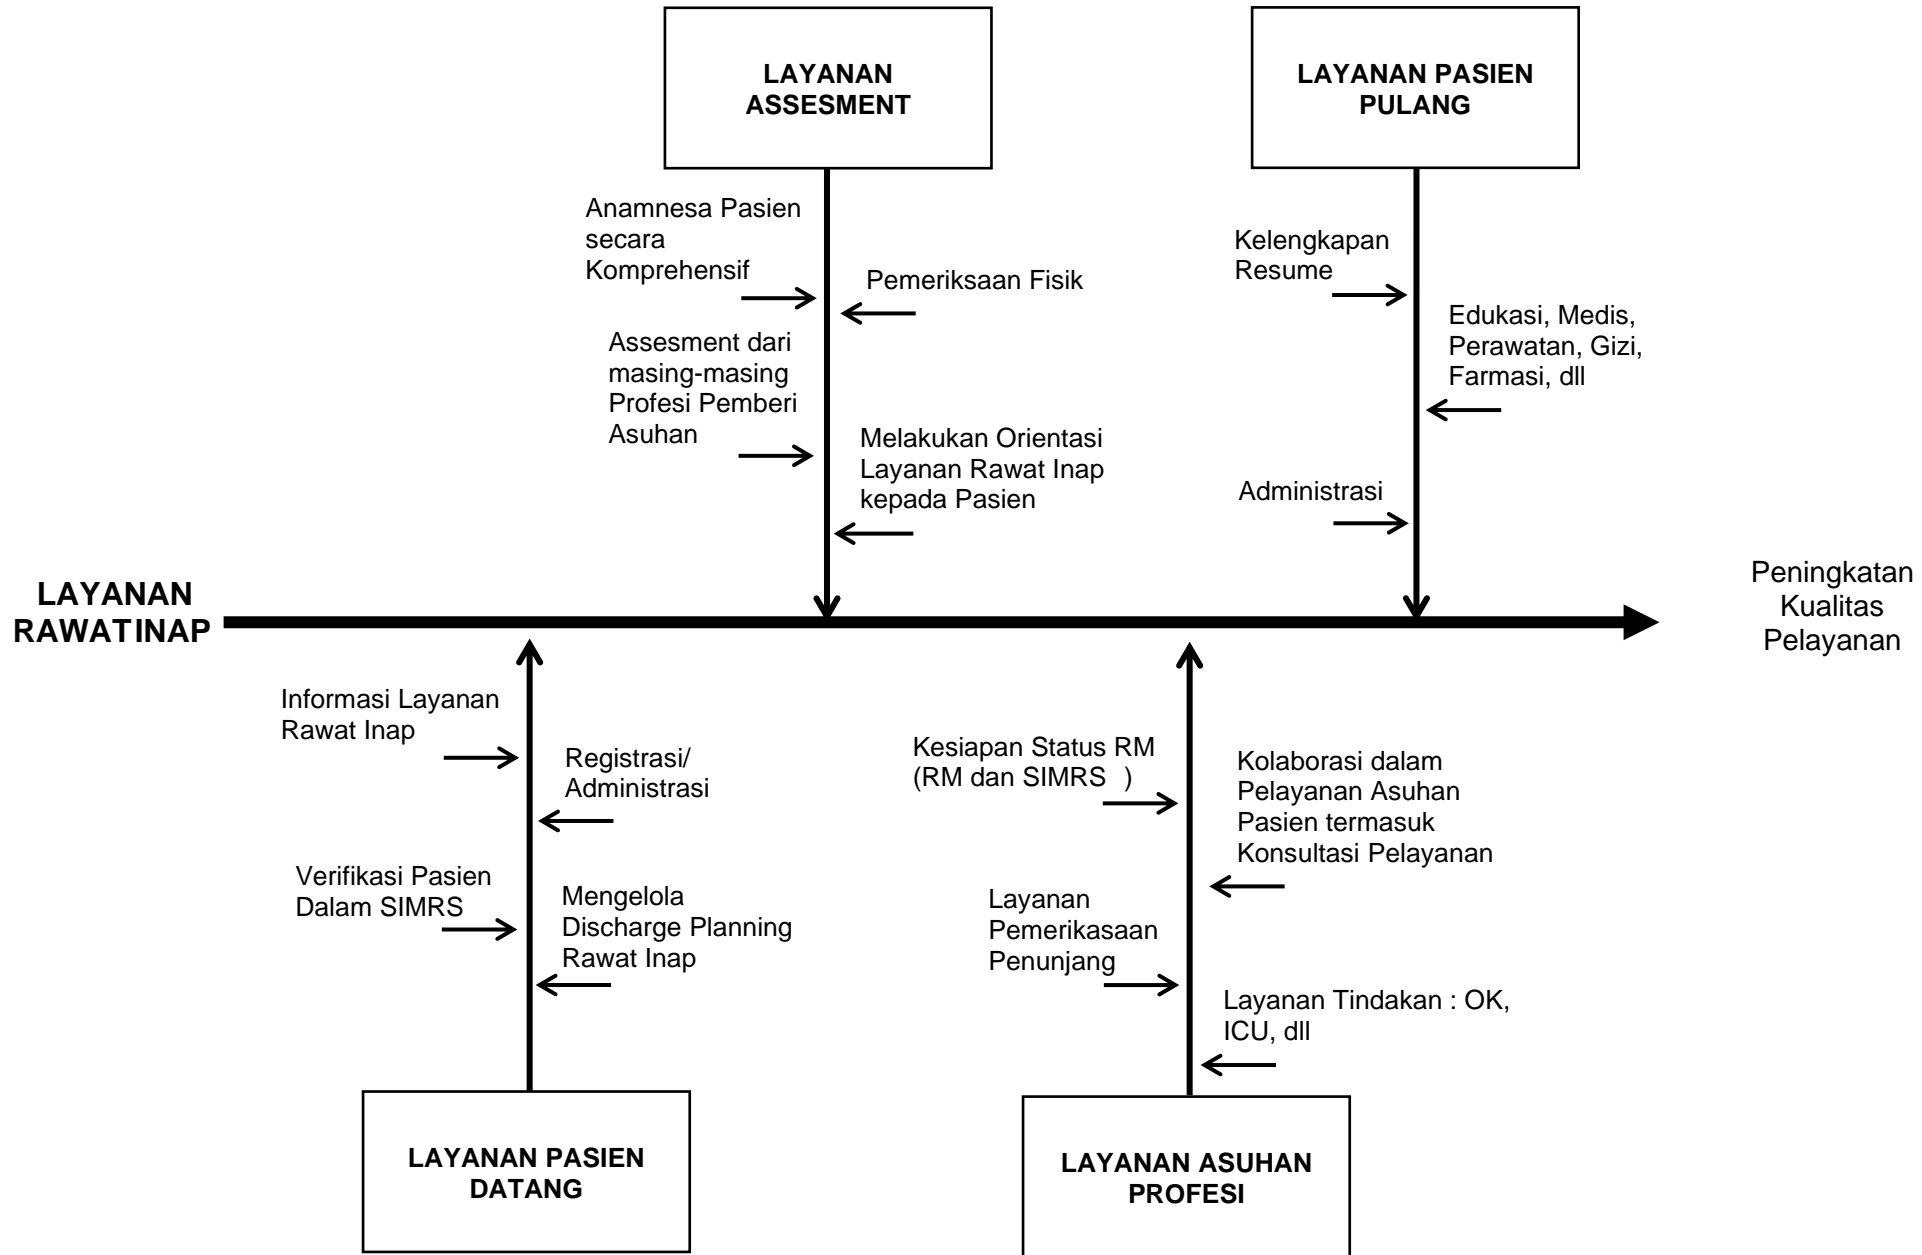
LAYANAN ASSESMENT

LAYANAN PASIEN PULANG

Anamnesa Pasien secara Komprehensif

Pemeriksaan Fisik

Assesment dari masing-masing Profesi Pemberi Asuhan

Melakukan Orientasi Layanan Rawat Inap kepada Pasien

Kelengkapan Resume

Edukasi, Medis, Perawatan, Gizi, Farmasi, dll

Administrasi

LAYANAN RAWATINAP

Peningkatan Kualitas Pelayanan

Informasi Layanan Rawat Inap

Registrasi/ Administrasi

Verifikasi Pasien Dalam SIMRS

Mengelola Discharge Planning Rawat Inap

Kesiapan Status RM (RM dan SIMRS )

Kolaborasi dalam Pelayanan Asuhan Pasien termasuk Konsultasi Pelayanan

Layanan Pemerikasaan Penunjang

Layanan Tindakan : OK, ICU, dll

LAYANAN PASIEN DATANG

LAYANAN ASUHAN PROFESI